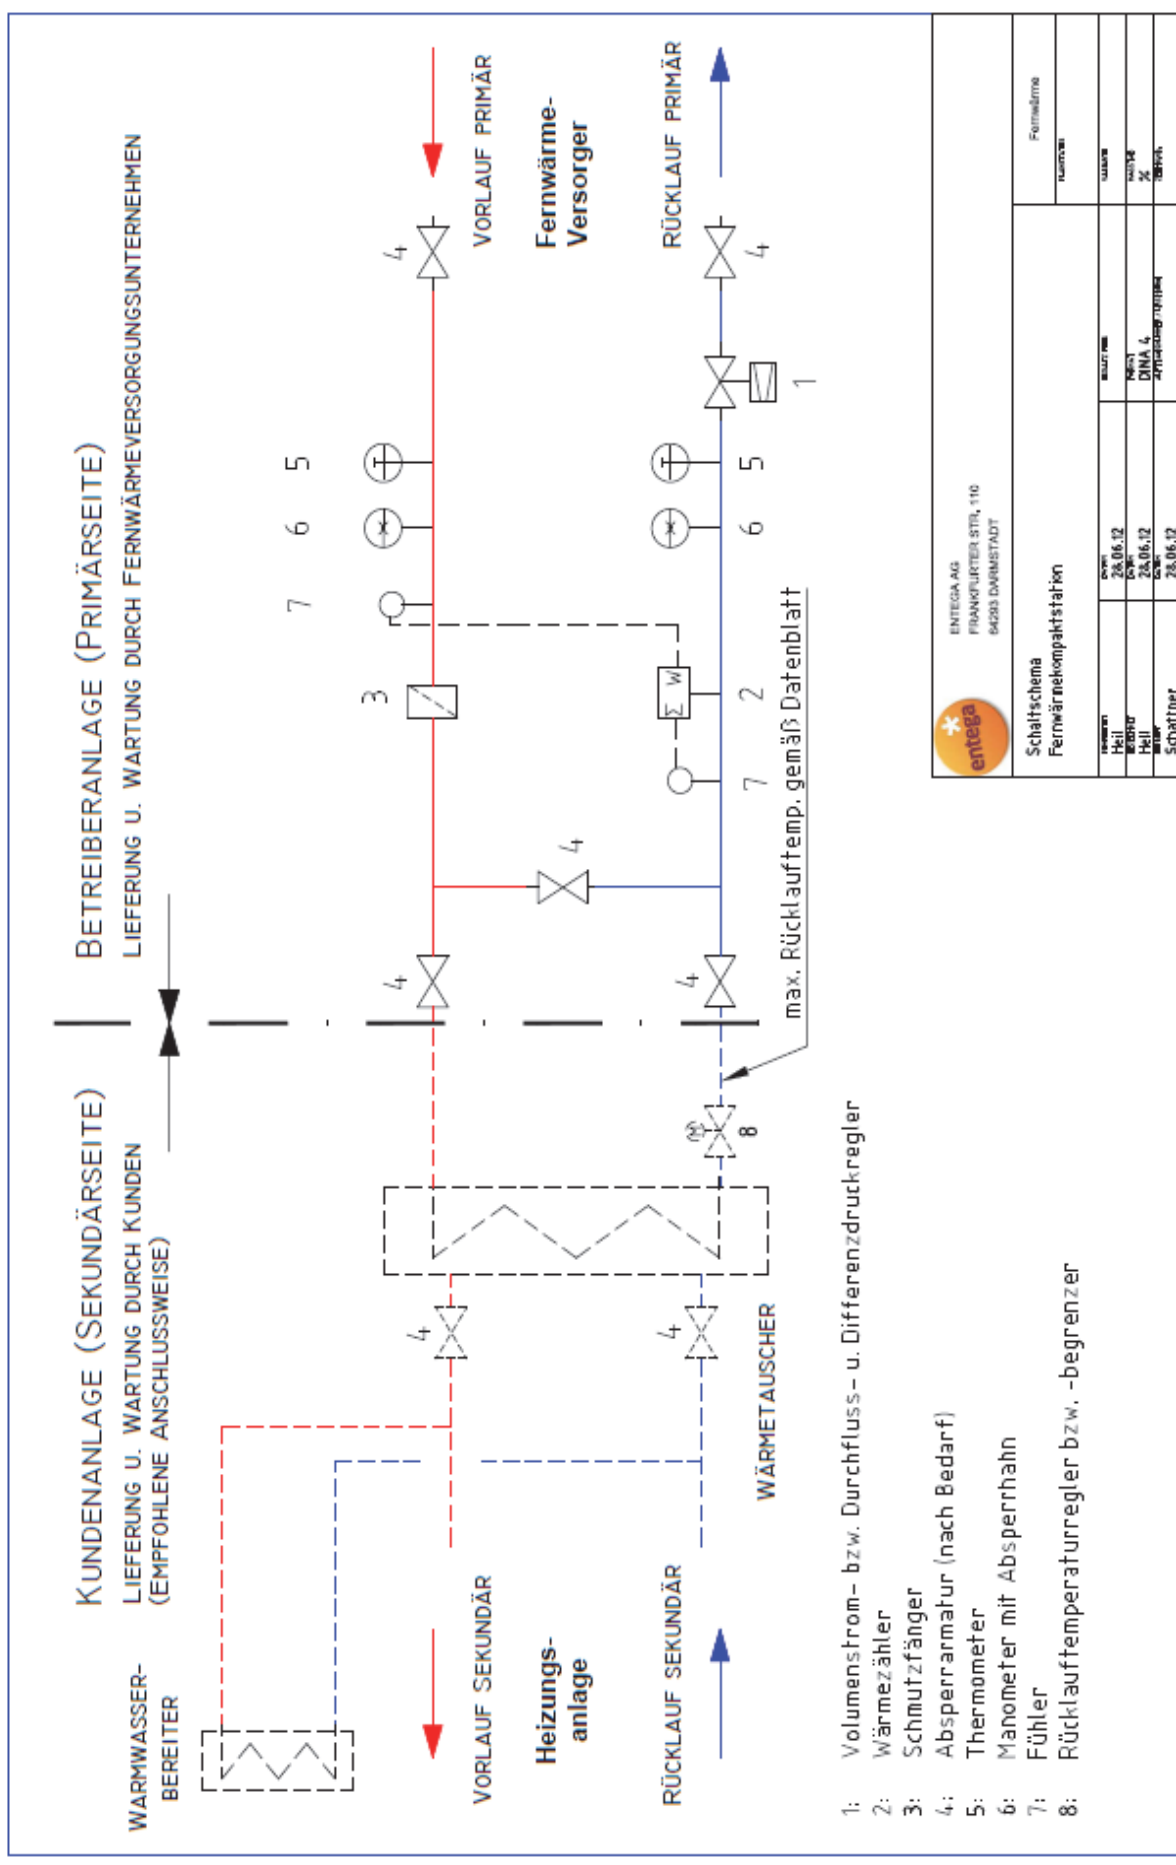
BETREIBERANLAGE (PRIMÄRSEITE)
LIEFERUNG U. WARTUNG DURCH FERNWÄRMEVERSORGUNGSUNTERNEHMEN

KUNDENANLAGE (SEKUNDÄRSEITE)
LIEFERUNG U. WARTUNG DURCH KUNDEN
(EMPFOHLENE ANSCHLUSSWEISE)

VORLAUF PRIMÄR
Fernwärme-Versorger
RÜCKLAUF PRIMÄR

4 4 1 5 6 7 3 5 6 2 7 4 4 4 8 4 4

max. Rücklauftemp. gemäß Datenblatt

WÄRMETAUSCHER

WARMWASSER-BEREITER

VORLAUF SEKUNDÄR
Heizungs-anlage
RÜCKLAUF SEKUNDÄR

1: Volumenstrom- bzw. Durchfluss- u. Differenzdruckregler
2: Wärmezähler
3: Schmutzfänger
4: Absperrarmatur (nach Bedarf)
5: Thermometer
6: Manometer mit Absperrhahn
7: Fühler
8: Rücklauftemperaturregler bzw. -begrenzer

entega
ENTEGA AG
FRANKFURTER STR. 110
64293 DARMSTADT

Schaltschema
Fernwärmekompaktstation

Fernwärme

Heil 28.06.12
Heil 28.06.12
Schattner 28.06.12
DINA 4